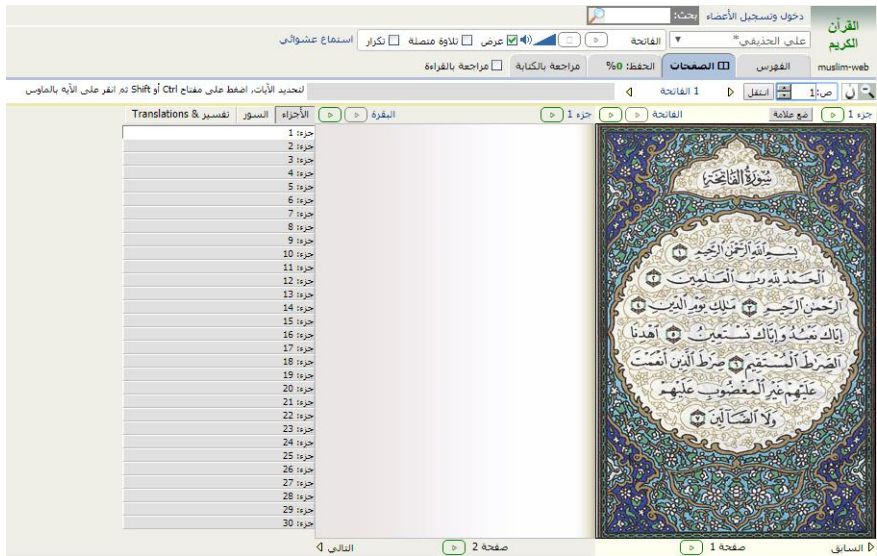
القرآن الكريم
muslim-web

دخول وتسجيل الأعضاء بحث:

علي الحذيفي* ▼ الفاتحة عرض تلاوة متصلة تكرار استماع عشوائي

الفهرس الصفحات الحفظ: 0% مراجعة بالكتابة مراجعة بالقراءة

ص: 1 انتقل 1 الفاتحة

لتحديد الآيات، اضغط على مفتاح Ctrl أو Shift ثم انقر على الآية بالماوس

جزء 1 ضع علامة الفاتحة جزء 1 البقرة

الأجزاء السور تفسير & Translations

جزء: 1
جزء: 2
جزء: 3
جزء: 4
جزء: 5
جزء: 6
جزء: 7
جزء: 8
جزء: 9
جزء: 10
جزء: 11
جزء: 12
جزء: 13
جزء: 14
جزء: 15
جزء: 16
جزء: 17
جزء: 18
جزء: 19
جزء: 20
جزء: 21
جزء: 22
جزء: 23
جزء: 24
جزء: 25
جزء: 26
جزء: 27
جزء: 28
جزء: 29
جزء: 30

سُورَةُ الفَاتِحَةِ

بِسْمِ اللَّهِ الرَّحْمَٰنِ الرَّحِيمِ ١ الْحَمْدُ لِلَّهِ رَبِّ الْعَالَمِينَ ٢ الرَّحْمَٰنِ الرَّحِيمِ ٣ مَالِكِ يَوْمِ الدِّينِ ٤ إِيَّاكَ نَعْبُدُ وَإِيَّاكَ نَسْتَعِينُ ٥ اهْدِنَا الصِّرَاطَ الْمُسْتَقِيمَ ٦ صِرَاطَ الَّذِينَ أَنْعَمْتَ عَلَيْهِمْ غَيْرِ الْمَغْضُوبِ عَلَيْهِمْ وَلَا الضَّالِّينَ ٧

السابق صفحة 1 صفحة 2 التالي